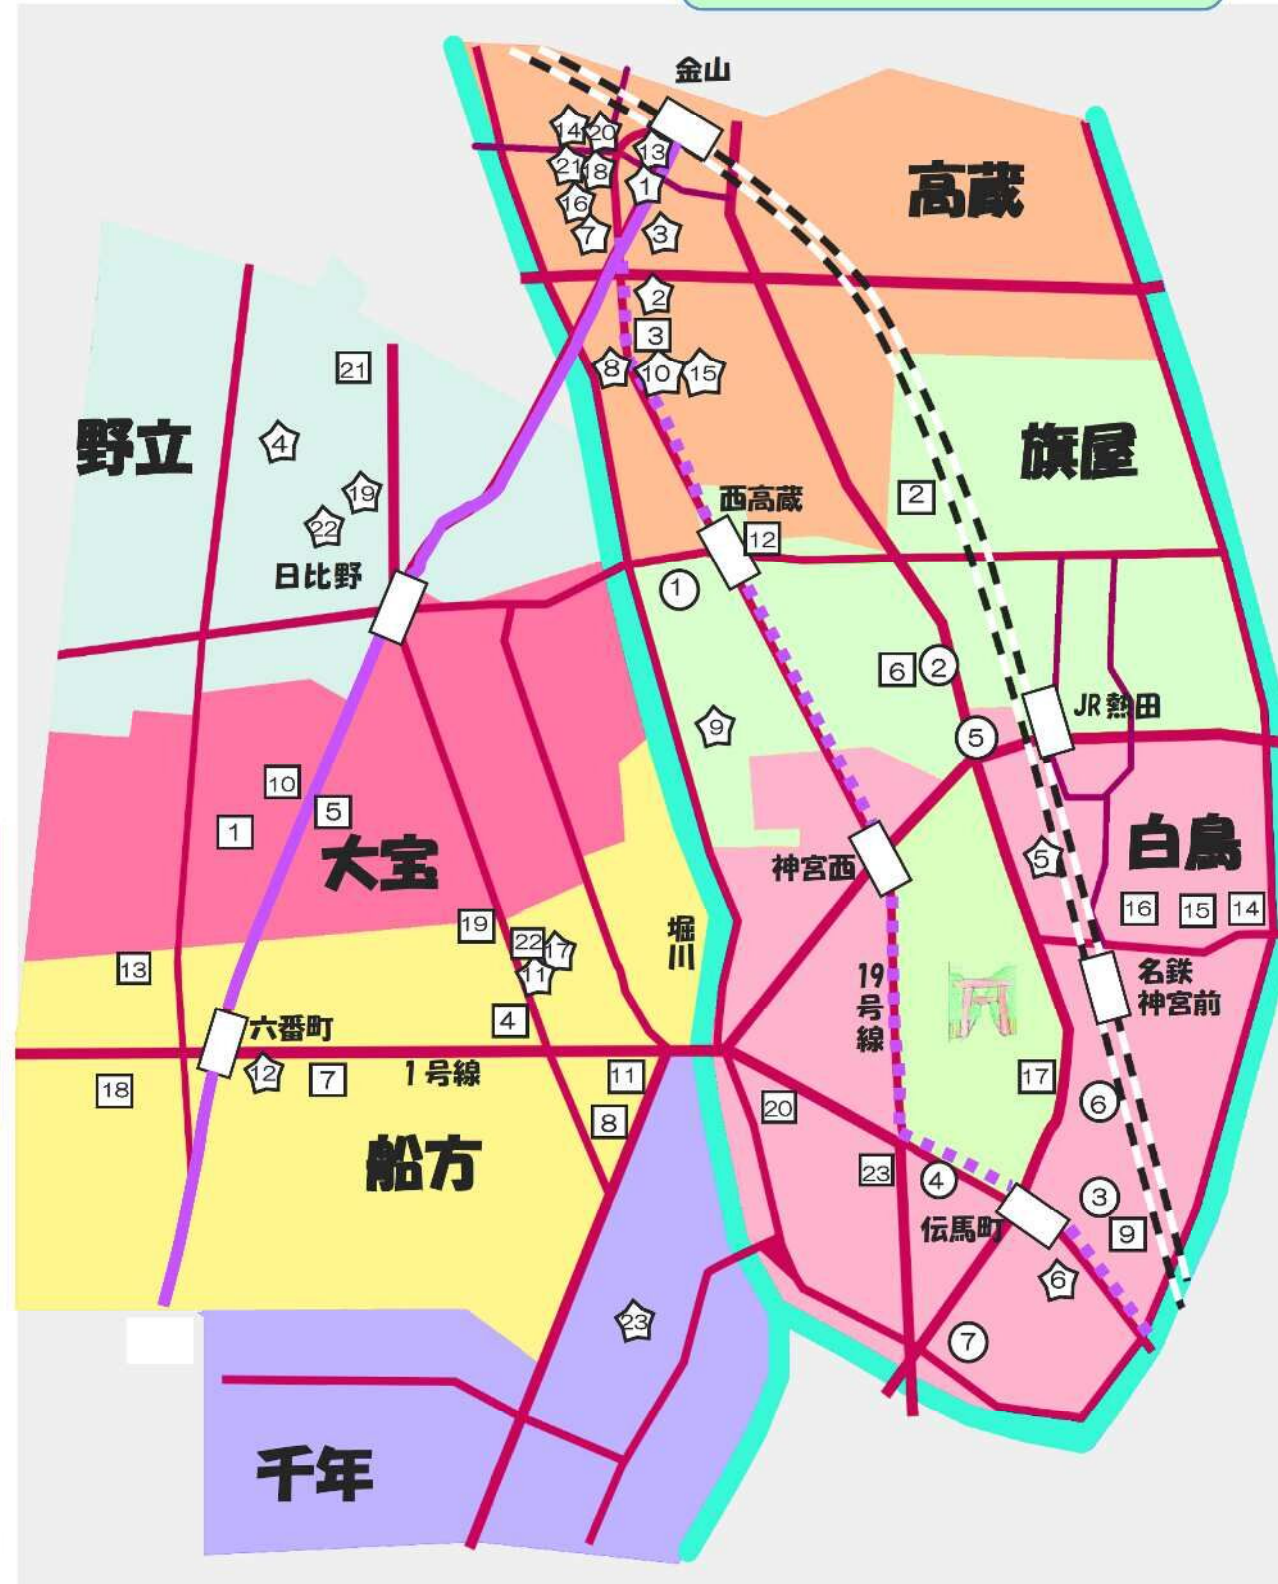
金山

14 20
13
21 18
1
16
7
3

高蔵

2
3
8 10 15

21

野立

4

19

22

日比野

西高蔵

12

旗屋

2

1

6 2

9

JR 熱田

5

10

5

1

大宝

白鳥

神宮西

5

16 15 14

19

22 17

11

堀川

19号線

名鉄神宮前

13

六番町

4

17

6

12 7

1号線

11

18

20

8

船方

23

4

3

9

伝馬町

6

23

7

千年